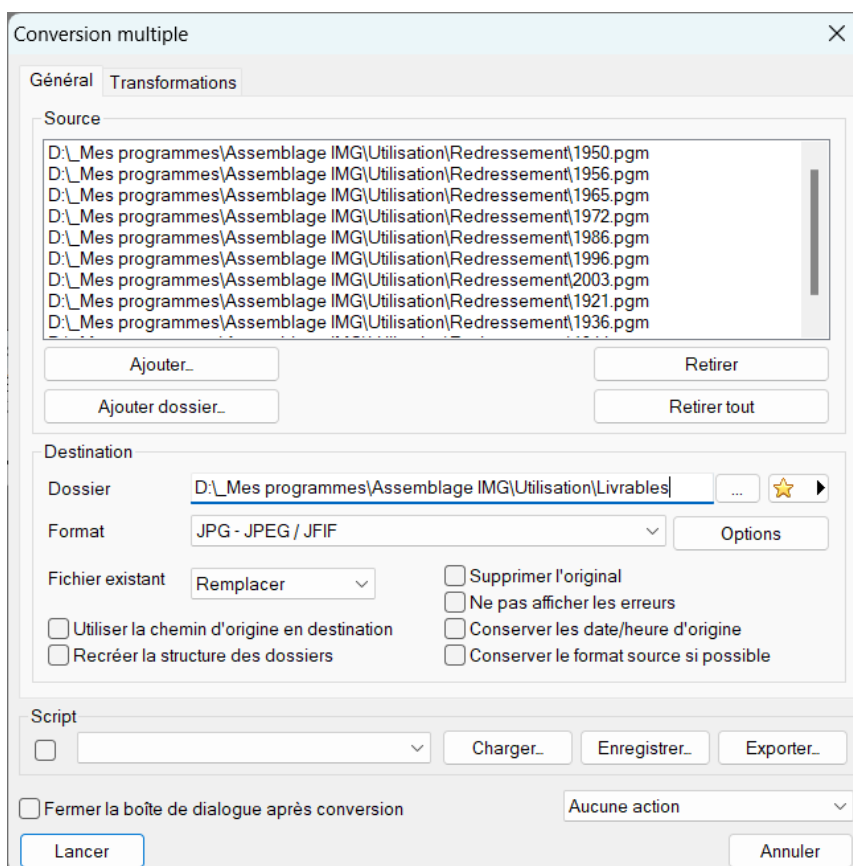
Conversion multiple
×

Général | Transformations

Source
D:\_Mes programmes\Assemblage IMG\Utilisation\Redressement\1950.pgm
D:\_Mes programmes\Assemblage IMG\Utilisation\Redressement\1956.pgm
D:\_Mes programmes\Assemblage IMG\Utilisation\Redressement\1965.pgm
D:\_Mes programmes\Assemblage IMG\Utilisation\Redressement\1972.pgm
D:\_Mes programmes\Assemblage IMG\Utilisation\Redressement\1986.pgm
D:\_Mes programmes\Assemblage IMG\Utilisation\Redressement\1996.pgm
D:\_Mes programmes\Assemblage IMG\Utilisation\Redressement\2003.pgm
D:\_Mes programmes\Assemblage IMG\Utilisation\Redressement\1921.pgm
D:\_Mes programmes\Assemblage IMG\Utilisation\Redressement\1936.pgm
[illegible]

Ajouter...
Retirer
Ajouter dossier...
Retirer tout

Destination
Dossier D:\_Mes programmes\Assemblage IMG\Utilisation\Livrables ...
Format JPG - JPEG / JFIF
Options
Fichier existant Remplacer
Supprimer l'original
Ne pas afficher les erreurs
Utiliser la chemin d'origine en destination
Conserver les date/heure d'origine
Recréer la structure des dossiers
Conserver le format source si possible

Script
Charger...
Enregistrer...
Exporter...

Fermer la boîte de dialogue après conversion
Aucune action
Lancer
Annuler